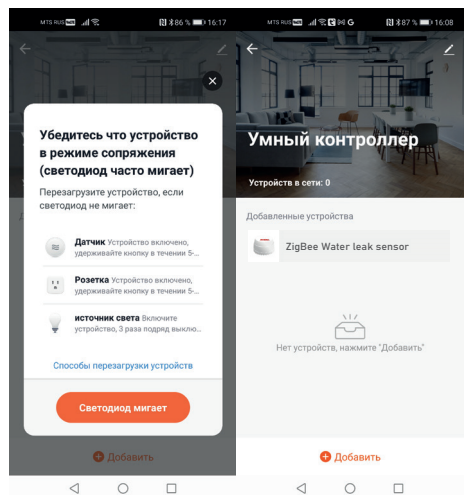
MTS RUS 86 % 16:17

Убедитесь что устройство в режиме сопряжения (светодиод часто мигает)

Перезагрузите устройство, если светодиод не мигает:

**Датчик** Устройство включено, удерживайте кнопку в течении 5-...

**Розетка** Устройство включено, удерживайте кнопку в течении 5-...

**источник света** Включите устройство, 3 раза подряд выклю...

Способы перезагрузки устройств

Светодиод мигает

Добавить

MTS RUS 87 % 16:08

Умный контроллер

Устройств в сети: 0

Добавленные устройства

ZigBee Water leak sensor

Нет устройств, нажмите "Добавить"

Добавить